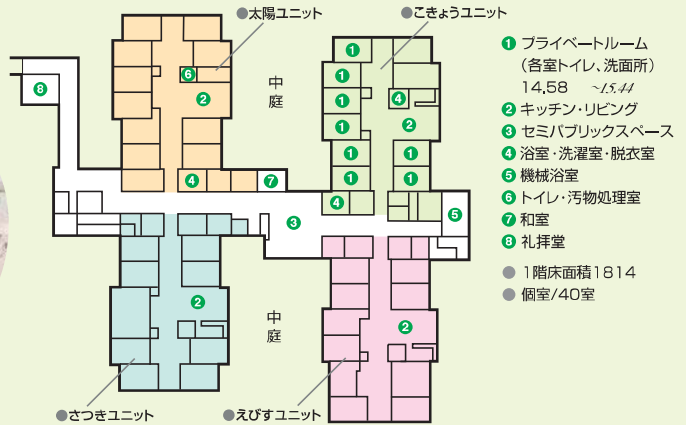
●太陽ユニット

●こきょうユニット

中庭

中庭

●さつきユニット

●えびすユニット

1 プライベートルーム（各室トイレ、洗面所）14.58 ~15.44
2 キッチン・リビング
3 セミパブリックスペース
4 浴室・洗濯室・脱衣室
5 機械浴室
6 トイレ・汚物処理室
7 和室
8 礼拝堂

● 1階床面積1814
● 個室/40室

1 1 1 1 1 1 1 1 1 1
2 2 2 2 2
3
4 4 4 4
5
6
7
8